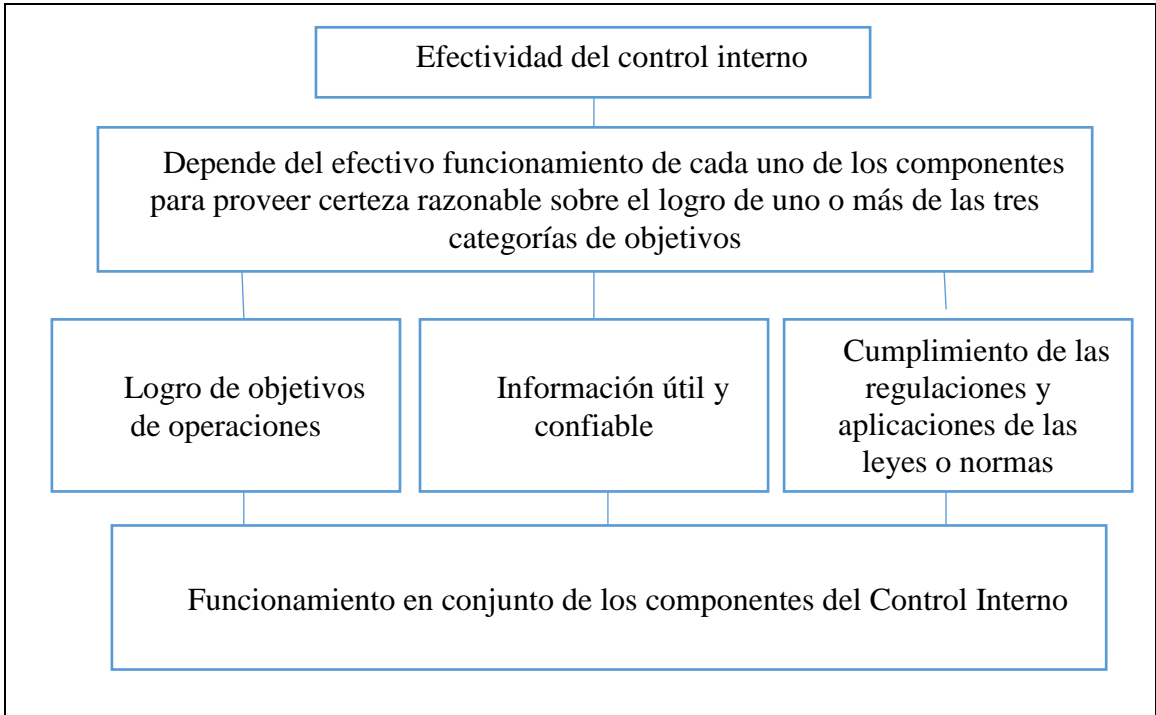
Efectividad del control interno

Depende del efectivo funcionamiento de cada uno de los componentes para proveer certeza razonable sobre el logro de uno o más de las tres categorías de objetivos

Logro de objetivos de operaciones

Información útil y confiable

Cumplimiento de las regulaciones y aplicaciones de las leyes o normas

Funcionamiento en conjunto de los componentes del Control Interno